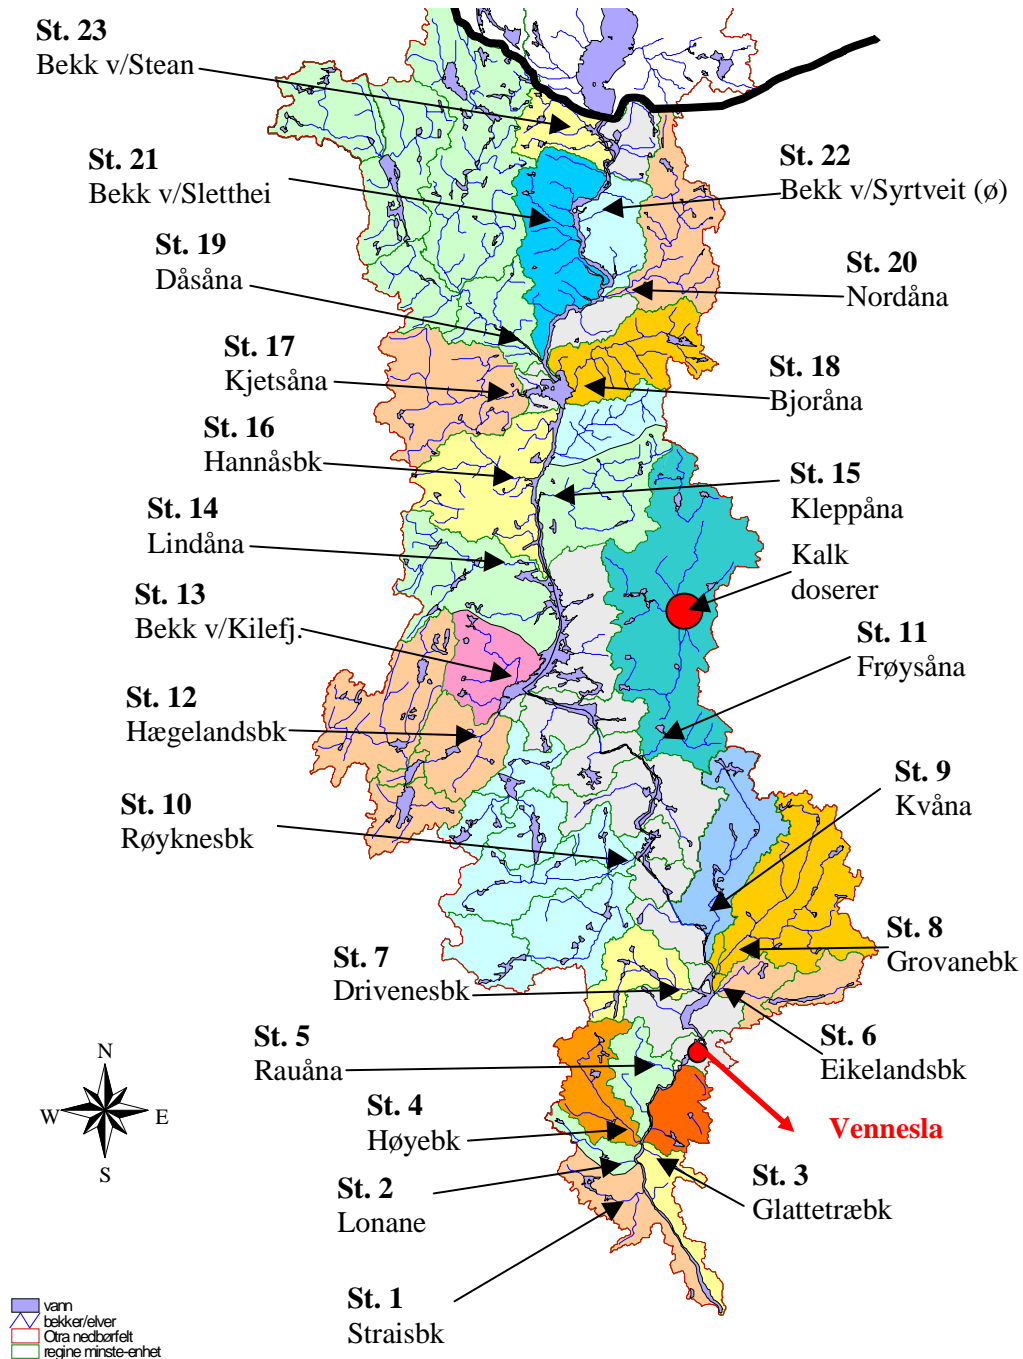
St. 23
Bekk v/Stean

St. 21
Bekk v/Sletthei

St. 22
Bekk v/Syrtveit (ø)

St. 19
Dåsåna

St. 20
Nordåna

St. 17
Kjetsåna

St. 18
Bjoråna

St. 16
Hannåsbk

St. 15
Kleppåna

St. 14
Lindåna

Kalk
doserer

St. 13
Bekk v/Kilefj.

St. 11
Frøysåna

St. 12
Hægelandsbk

St. 9
Kvåna

St. 10
Røyknesbk

St. 8
Grovanebk

St. 7
Drivenesbk

St. 6
Eikelandsbk

St. 5
Rauåna

N
W
E
S

St. 4
Høyebk

Vennesla

St. 3
Glattetræbk

St. 2
Lonane

St. 1
Straisbk

vann
bekker/elver
Otra nedbørfelt
regine minste-enhet